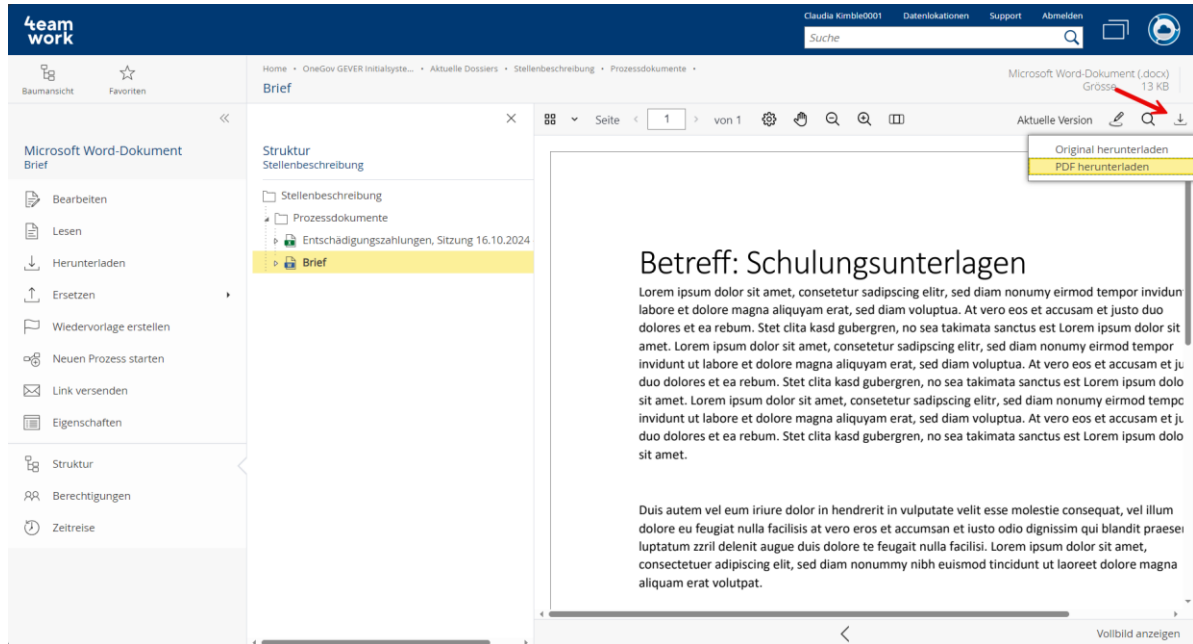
4eam work

Claudia Kimble0001 Datenlokationen Support Abmelden

Suche

Baumansicht Favoriten

Home • OneGov GEVER Initialsyste... • Aktuelle Dossiers • Stellenbeschreibung • Prozessdokumente •

Brief

Microsoft Word-Dokument (.docx)
Grösse 13 KB

Microsoft Word-Dokument
Brief

Bearbeiten
Lesen
Herunterladen
Ersetzen
Wiedervorlage erstellen
Neuen Prozess starten
Link versenden
Eigenschaften

Struktur
Berechtigungen
Zeitreise

Struktur
Stellenbeschreibung

Stellenbeschreibung
Prozessdokumente
Entschädigungszahlungen, Sitzung 16.10.2024
Brief

Seite 1 von 1

Aktuelle Version

Original herunterladen
PDF herunterladen

Betreff: Schulungsunterlagen

Lorem ipsum dolor sit amet, consetetur sadipscing elitr, sed diam nonumy eirmod tempor invidun labore et dolore magna aliquyam erat, sed diam voluptua. At vero eos et accusam et justo duo dolores et ea rebum. Stet clita kasd gubergren, no sea takimata sanctus est Lorem ipsum dolor sit amet. Lorem ipsum dolor sit amet, consetetur sadipscing elitr, sed diam nonumy eirmod tempor invidunt ut labore et dolore magna aliquyam erat, sed diam voluptua. At vero eos et accusam et ju duo dolores et ea rebum. Stet clita kasd gubergren, no sea takimata sanctus est Lorem ipsum dolo sit amet. Lorem ipsum dolor sit amet, consetetur sadipscing elitr, sed diam nonumy eirmod tempo invidunt ut labore et dolore magna aliquyam erat, sed diam voluptua. At vero eos et accusam et ju duo dolores et ea rebum. Stet clita kasd gubergren, no sea takimata sanctus est Lorem ipsum dolo sit amet.

Duis autem vel eum iriure dolor in hendrerit in vulputate velit esse molestie consequat, vel illum dolore eu feugiat nulla facilisis at vero eros et accumsan et iusto odio dignissim qui blandit praese luptatum zzril delenit augue duis dolore te feugait nulla facilisi. Lorem ipsum dolor sit amet, consectetuer adipiscing elit, sed diam nonummy nibh euismod tincidunt ut laoreet dolore magna aliquam erat volutpat.

Vollbild anzeigen